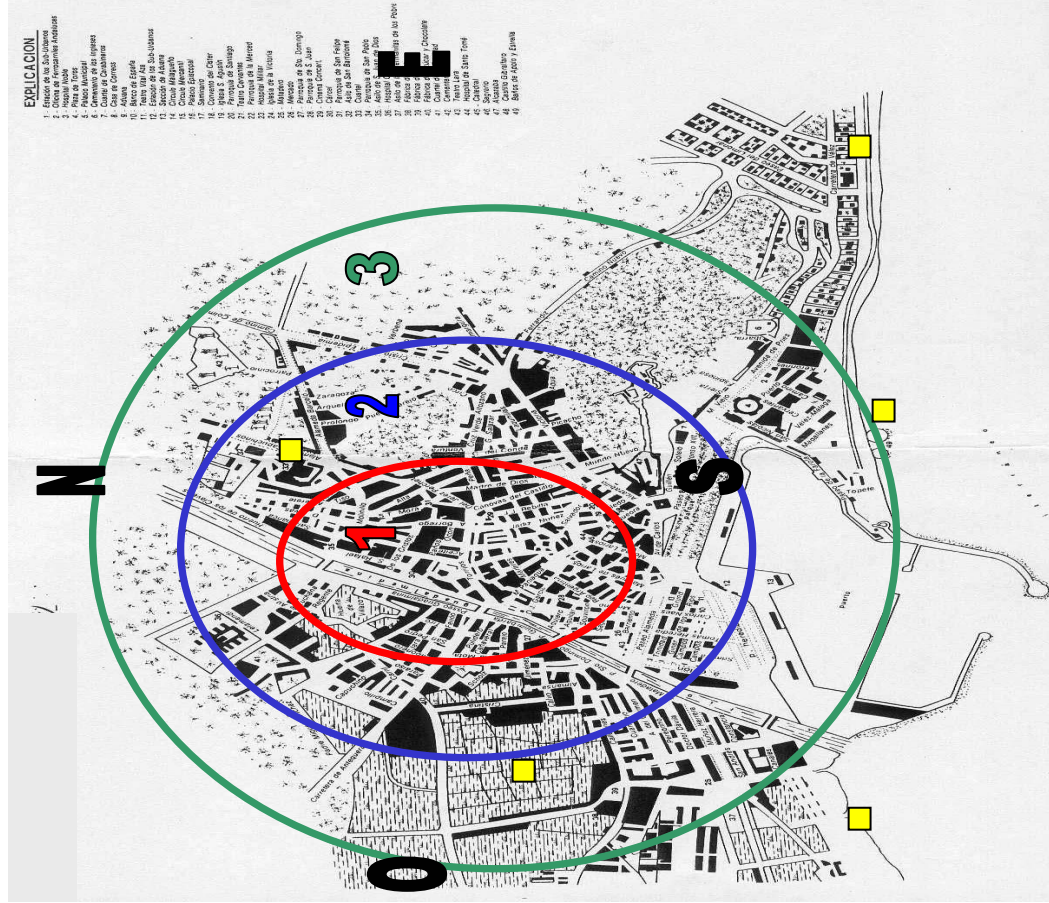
EXPLICACION
1. Estación de los Sub-Urbanos
2. Oficinas de Ferrocarriles Andaluces
3. Hospital Noble
4. Plaza de Toros
5. Palacio Municipal
6. Cementerio de los Ingleses
7. Cuartel de Carabineros
8. Casa de Correos
9. Aduana
10. Banco de España
11. Teatro Vital Aza
12. Estación de los Sub-Urbanos
13. Sección de Aduana
14. Círculo Malagueño
15. Círculo Mercantil
16. Palacio Episcopal
17. Seminario
18. Convento del Cister
19. Iglesia S. Agustín
20. Parroquia de Santiago
21. Teatro Cervantes
22. Parroquia de la Merced
23. Hospital Militar
24. Iglesia de la Victoria
25. Matadero
26. Mercado
27. Parroquia de Sto. Domingo
28. Parroquia de S. Juan
29. Cinema Concert
30. Cárcel
31. Parroquia de San Felipe
32. Asilo de San Bartolomé
33. Cuartel
34. Parroquia de San Pedro
35. Asilo de S. Manuel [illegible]
36. Hospital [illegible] de los Pobres
37. Asilo de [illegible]
38. Fábrica de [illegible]
39. Fábrica de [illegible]
40. Fábrica de Azúcar y Chocolate
41. Cuartel de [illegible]
42. Cementerio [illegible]
43. Teatro Lara
44. Hospital de Santo Tomé
45. Catedral
46. Seguros
47. Alcazaba
48. Castillo Gibralfaro
49. Baños de Apolo y Estrella

E
3
2
N
S
1
O